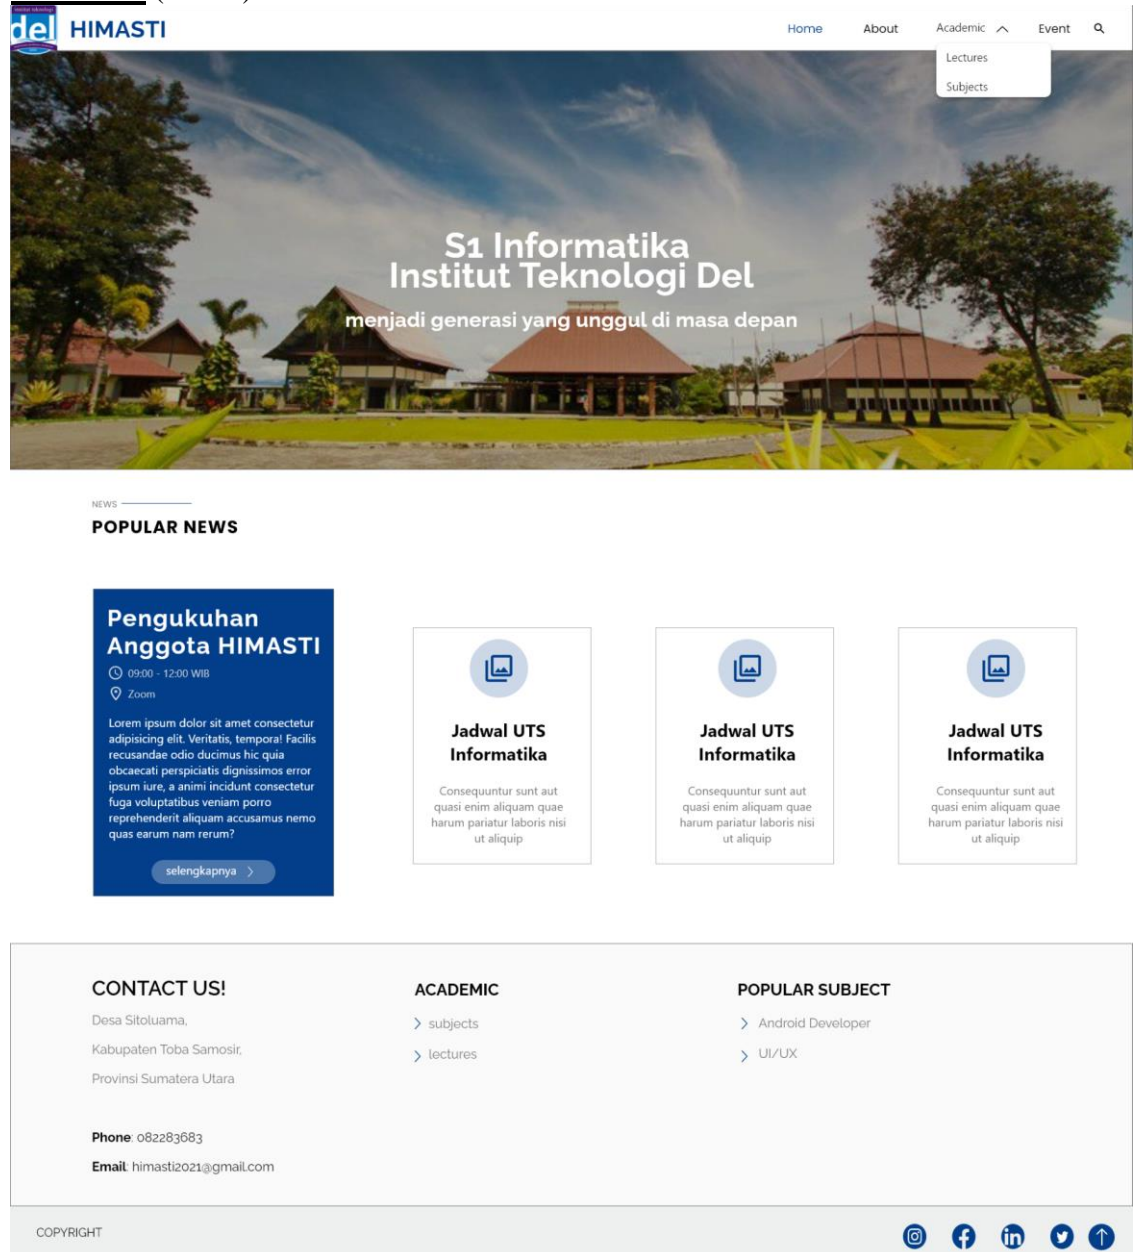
del HIMASTI

Home About Academic Event

Lectures
Subjects

S1 Informatika
Institut Teknologi Del

menjadi generasi yang unggul di masa depan

NEWS
POPULAR NEWS

Pengukuhan Anggota HIMASTI
09:00 - 12:00 WIB
Zoom
Lorem ipsum dolor sit amet consectetur adipisicing elit. Veritatis, tempora! Facilis recusandae odio ducimus hic quia obcaecati perspiciatis dignissimos error ipsum iure, a animi incidunt consectetur fuga voluptatibus veniam porro reprehenderit aliquam accusamus nemo quas earum nam rerum?
selengkapnya

Jadwal UTS Informatika
Consequuntur sunt aut quasi enim aliquam quae harum pariatur laboris nisi ut aliquip

Jadwal UTS Informatika
Consequuntur sunt aut quasi enim aliquam quae harum pariatur laboris nisi ut aliquip

Jadwal UTS Informatika
Consequuntur sunt aut quasi enim aliquam quae harum pariatur laboris nisi ut aliquip

CONTACT US!
Desa Sitoluama,
Kabupaten Toba Samosir,
Provinsi Sumatera Utara

Phone: 082283683
Email: himasti2021@gmail.com

ACADEMIC
subjects
lectures

POPULAR SUBJECT
Android Developer
UI/UX

COPYRIGHT